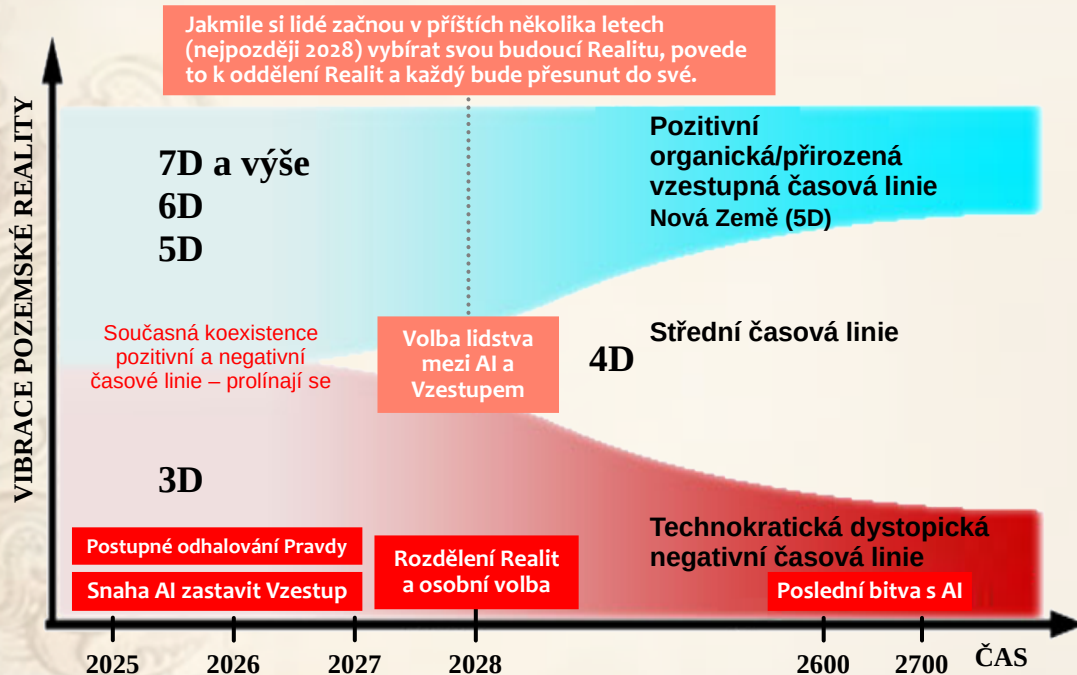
Jakmile si lidé začnou v příštích několika letech (nejpozději 2028) vybírat svou budoucí Realitu, povede to k oddělení Realit a každý bude přesunut do své.

VIBRACE POZEMSKÉ REALITY

7D a výše
6D
5D

Pozitivní organická/přirozená vzestupná časová linie
Nová Země (5D)

Současná koexistence pozitivní a negativní časové linie – prolínají se

Volba lidstva mezi AI a Vzestupem

4D

Střední časová linie

3D

Technokratická dystopická negativní časová linie

Postupné odhalování Pravdy

Snaha AI zastavit Vzestup

Rozdělení Realit a osobní volba

Poslední bitva s AI

2025
2026
2027
2028
2600
2700
ČAS